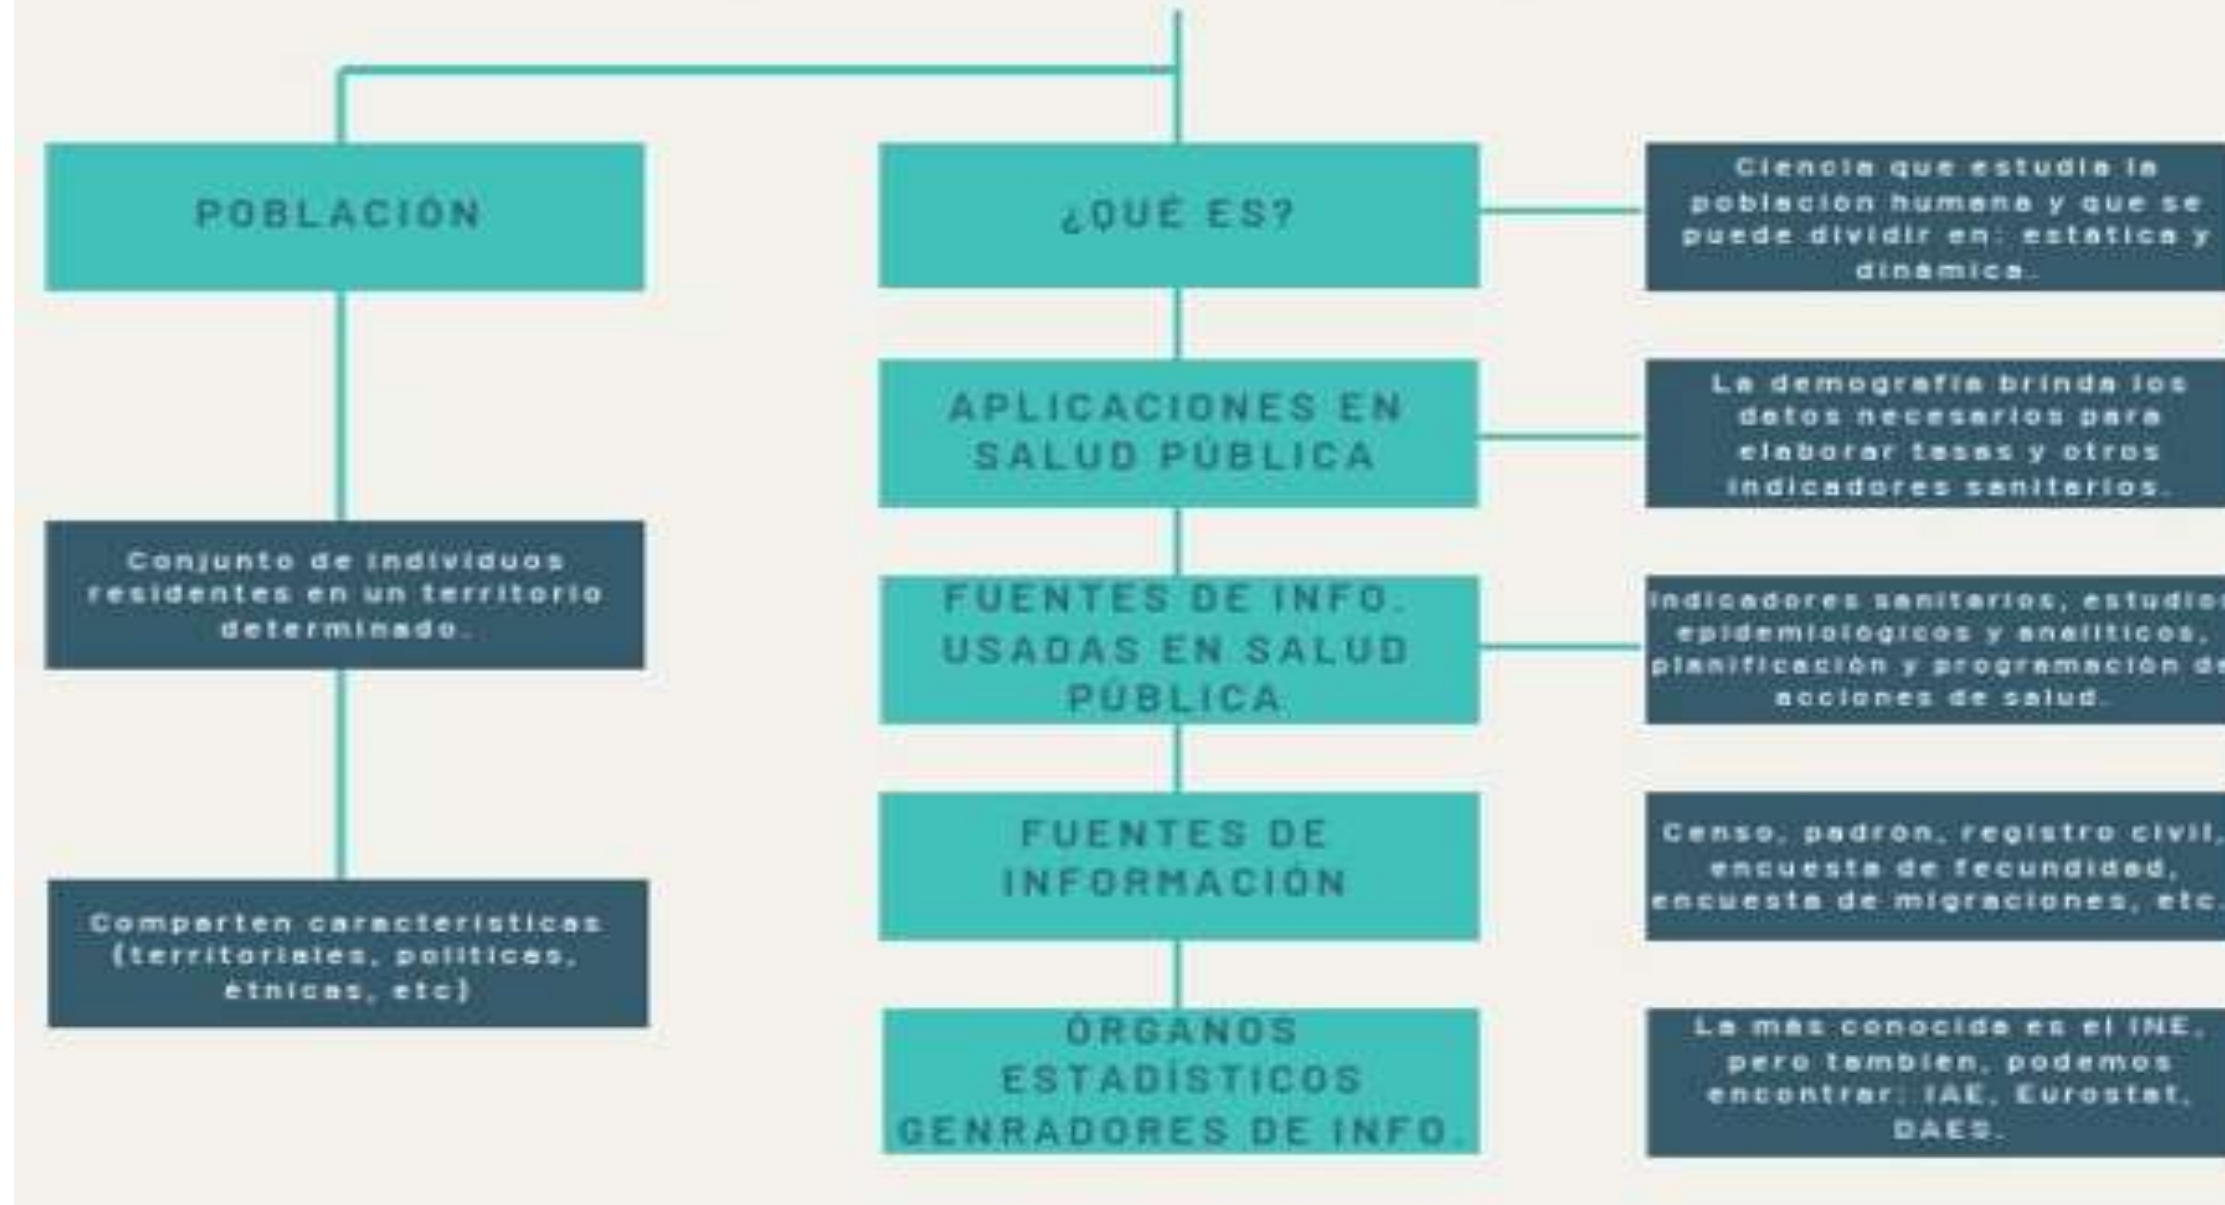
POBLACIÓN

Conjunto de individuos residentes en un territorio determinado.

Comparten caracteristicas (territoriales, politicas, étnicas, etc)

¿QUÉ ES?

Ciencia que estudia la poblacion humana y que se puede dividir en: estática y dinámica.

APLICACIONES EN SALUD PÚBLICA

La demografia brinda los datos necesarios para elaborar tasas y otros indicadores sanitarios.

FUENTES DE INFO. USADAS EN SALUD PÚBLICA

Indicadores sanitarios, estudios epidemiologicos y analiticos, planificación y programación de acciones de salud.

FUENTES DE INFORMACIÓN

Censo, padron, registro civil, encuesta de fecundidad, encuesta de migraciones, etc.

ÓRGANOS ESTADÍSTICOS GENRADORES DE INFO.

La más conocida es el INE, pero tambien, podemos encontrar: IAE, Eurostat, DAES.